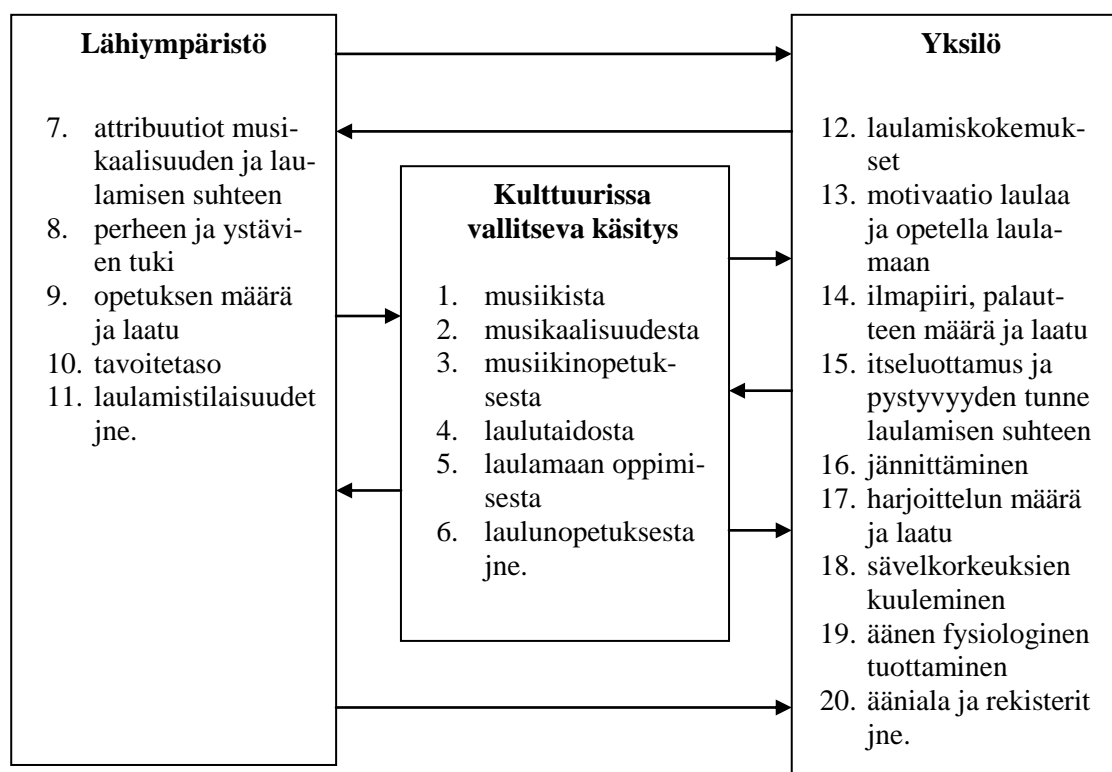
Lähiympäristö

7. attribuutiot musikaalisuuden ja laulamisen suhteen
8. perheen ja ystävien tuki
9. opetuksen määrä ja laatu
10. tavoitetaso
11. laulamistilaisuudet jne.

Kulttuurissa vallitseva käsitys

1. musiikista
2. musikaalisuudesta
3. musiikinopetuksesta
4. laulutaidosta
5. laulamaan oppimisesta
6. laulunopetuksesta jne.

Yksilö

12. laulamiskokemukset
13. motivaatio laulaa ja opetella laulamaan
14. ilmapiiri, palautteen määrä ja laatu
15. itseluottamus ja pystyvyyden tunne laulamisen suhteen
16. jännittäminen
17. harjoittelun määrä ja laatu
18. sävelkorkeuksien kuuleminen
19. äänen fysiologinen tuottaminen
20. ääniala ja rekisterit jne.